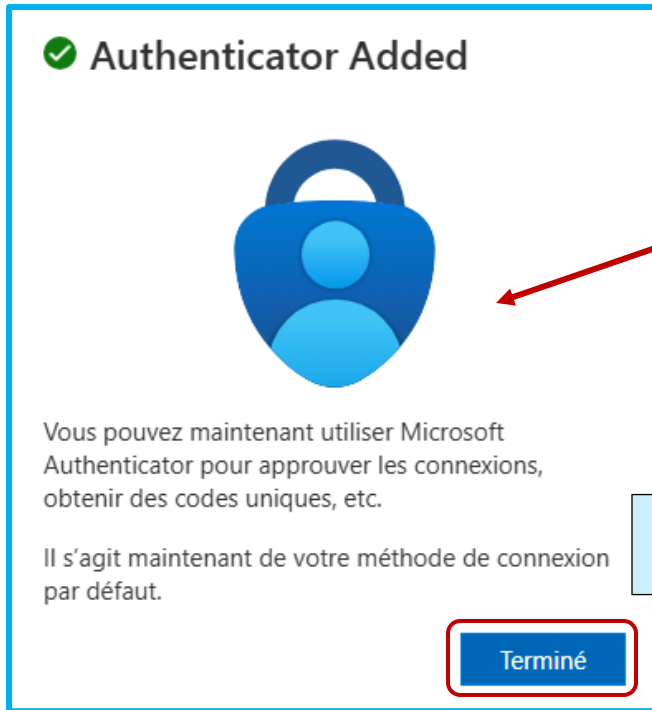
Authenticator Added

Vous pouvez maintenant utiliser Microsoft Authenticator pour approuver les connexions, obtenir des codes uniques, etc.

Il s’agit maintenant de votre méthode de connexion par défaut.

Terminé